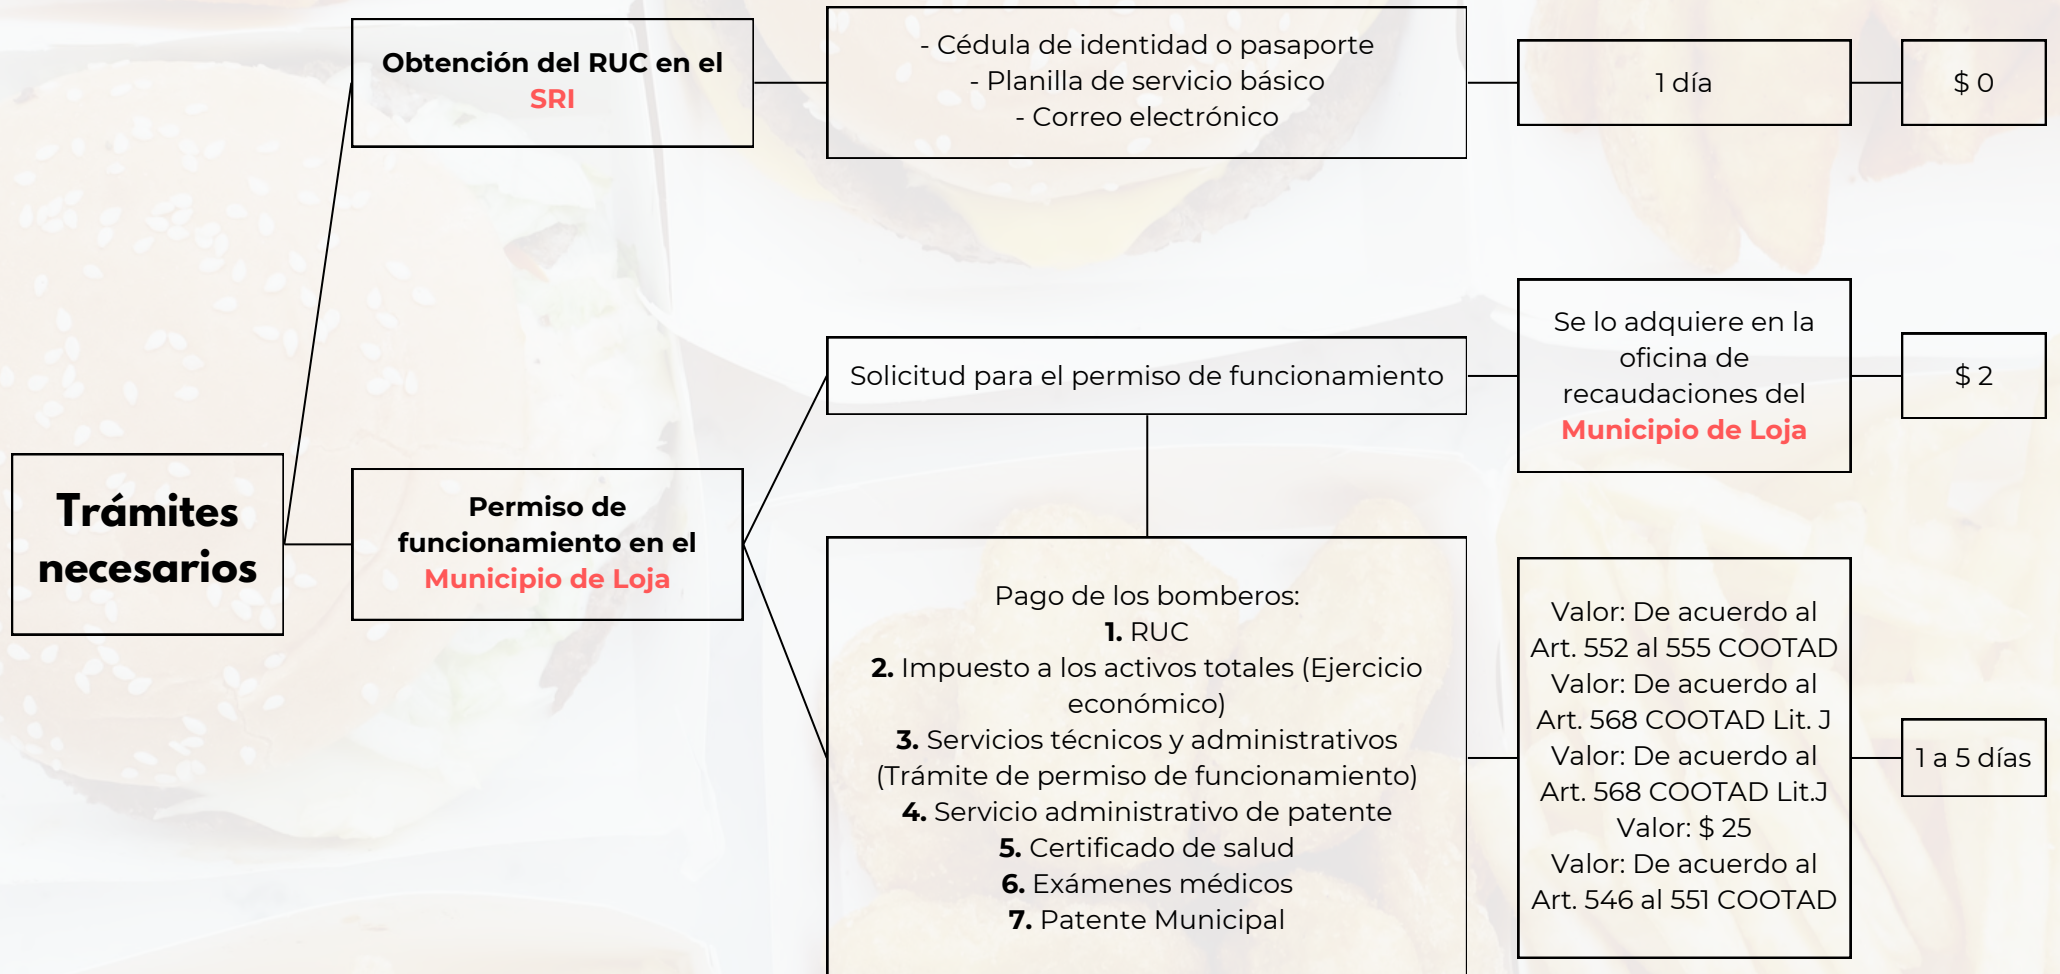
Trámites necesarios

Obtención del RUC en el SRI

- Cédula de identidad o pasaporte
- Planilla de servicio básico
- Correo electrónico

1 día

$ 0

Permiso de funcionamiento en el Municipio de Loja

Solicitud para el permiso de funcionamiento

Se lo adquiere en la oficina de recaudaciones del Municipio de Loja

$ 2

Pago de los bomberos:
1. RUC
2. Impuesto a los activos totales (Ejercicio económico)
3. Servicios técnicos y administrativos (Trámite de permiso de funcionamiento)
4. Servicio administrativo de patente
5. Certificado de salud
6. Exámenes médicos
7. Patente Municipal

Valor: De acuerdo al Art. 552 al 555 COOTAD
Valor: De acuerdo al Art. 568 COOTAD Lit. J
Valor: De acuerdo al Art. 568 COOTAD Lit.J
Valor: $ 25
Valor: De acuerdo al Art. 546 al 551 COOTAD

1 a 5 días